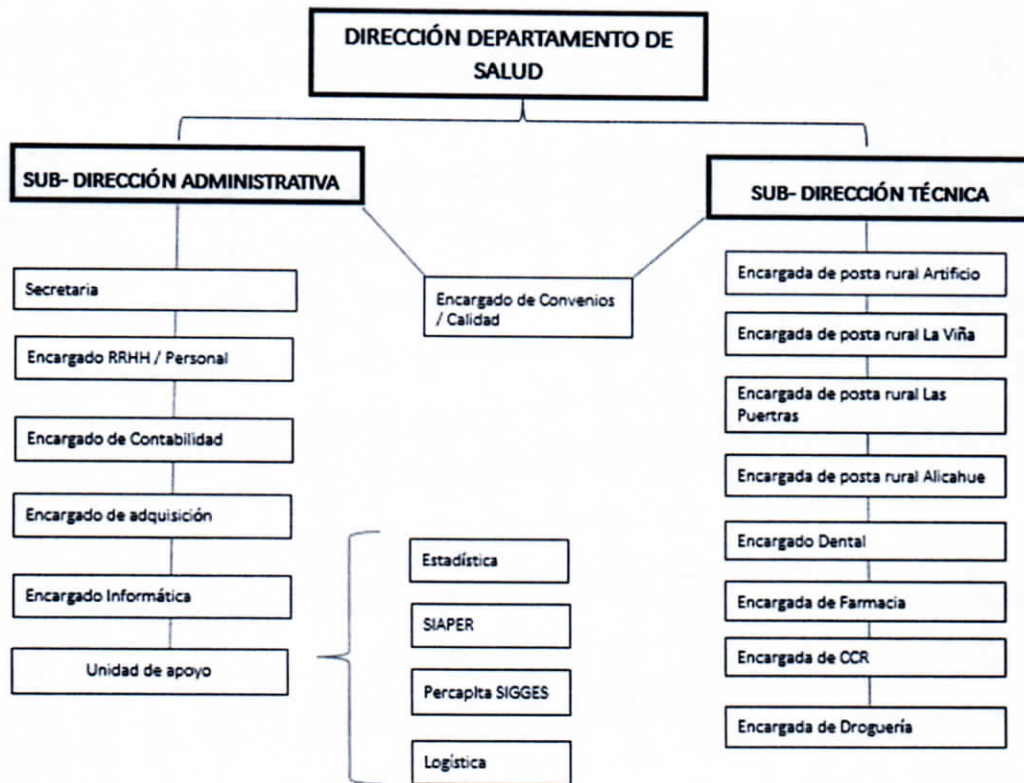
DIRECCIÓN DEPARTAMENTO DE SALUD

SUB- DIRECCIÓN ADMINISTRATIVA

Encargado de Convenios / Calidad

SUB- DIRECCIÓN TÉCNICA

Secretaria

Encargado RRHH / Personal

Encargado de Contabilidad

Encargado de adquisición

Encargado Informática

Unidad de apoyo

Estadística

SIAPER

Percapita SIGGES

Logística

Encargada de posta rural Artificio

Encargada de posta rural La Viña

Encargada de posta rural Las Puertras

Encargada de posta rural Alicahue

Encargado Dental

Encargada de Farmacia

Encargada de CCR

Encargada de Droguería